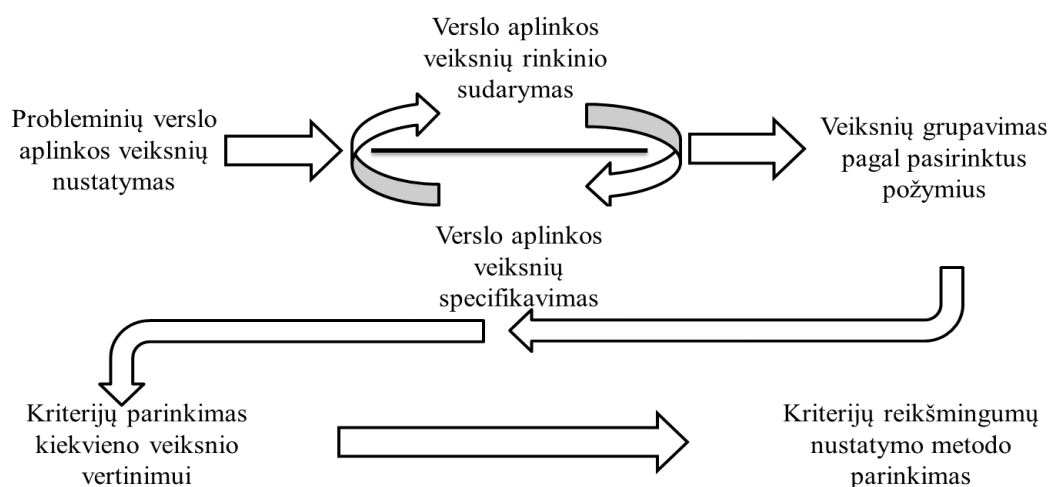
Verslo aplinkos veiksnių rinkinio sudarymas

Probleminių verslo aplinkos veiksnių nustatymas

Veiksnių grupavimas pagal pasirinktus požymius

Verslo aplinkos veiksnių specifikavimas

Kriterijų parinkimas kiekvieno veiksnio vertinimui

Kriterijų reikšmingumų nustatymo metodo parinkimas